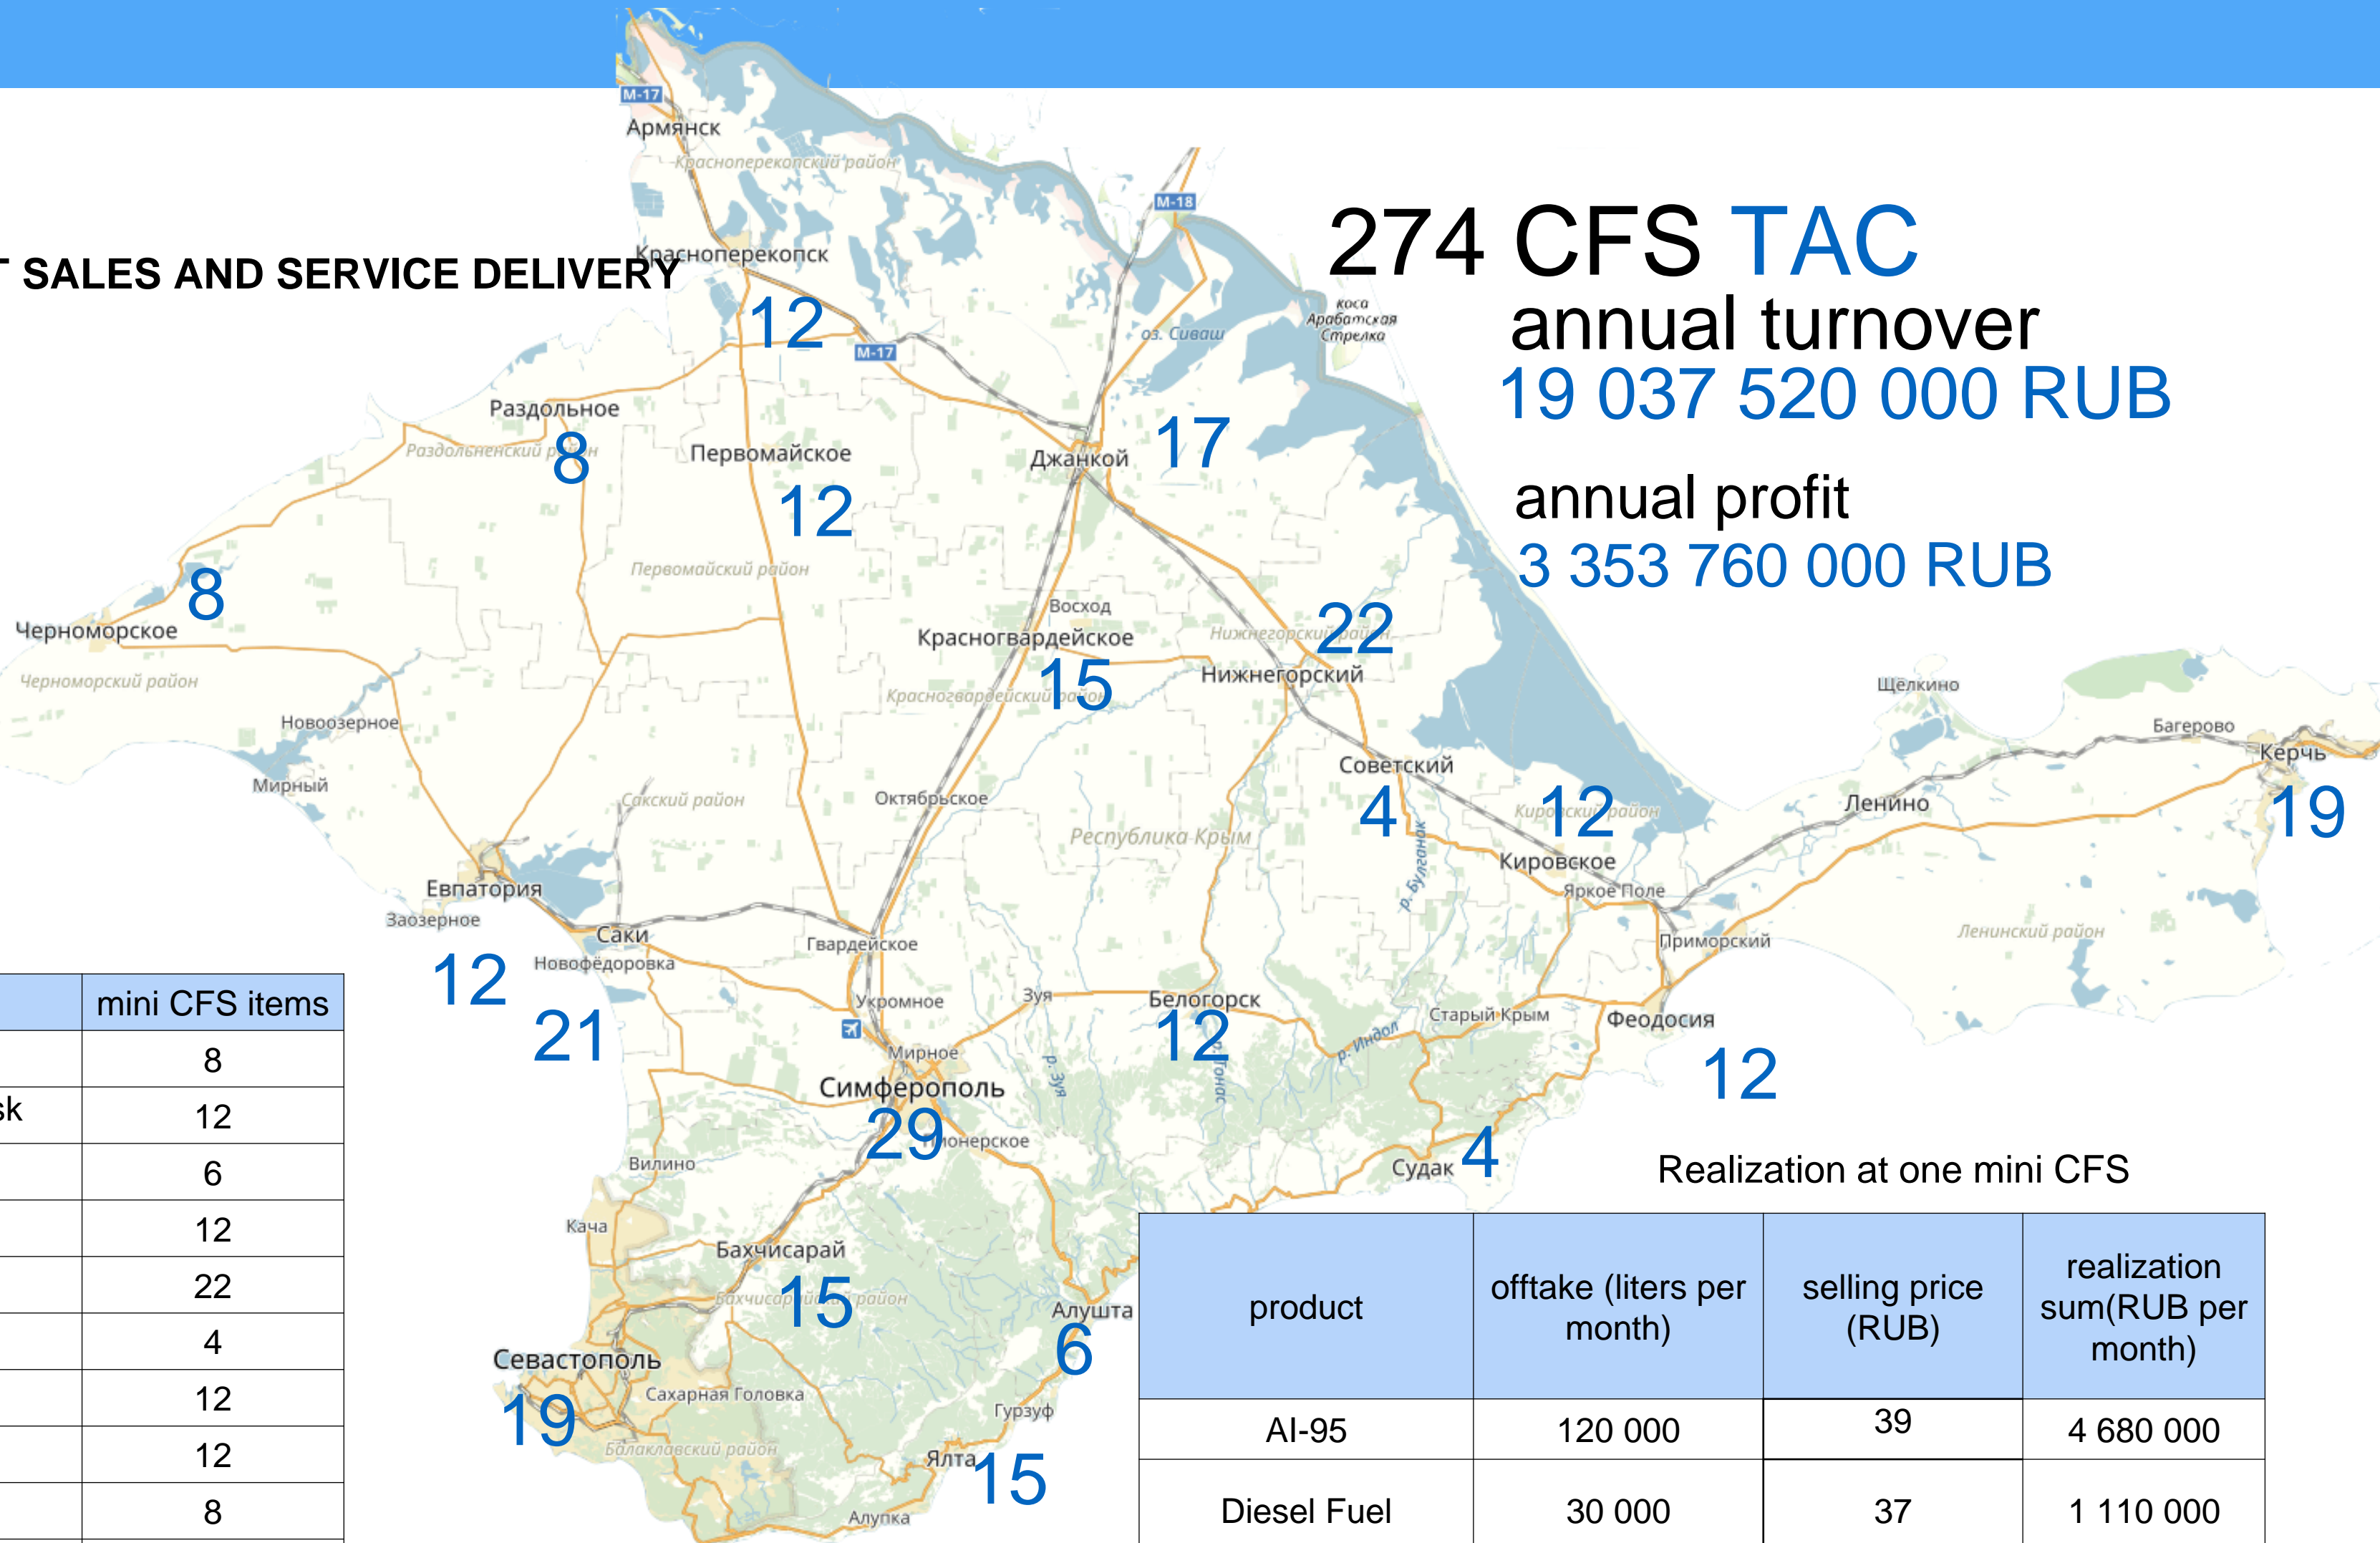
SALES AND SERVICE DELIVERY

274 CFS TAC
annual turnover
19 037 520 000 RUB
annual profit
3 353 760 000 RUB

M-17
Армянск
Красноперекопский район
Красноперекопск
12
M-17
M-18
оз. Сиваш
Коса Арабатская Стрелка
Раздольное
Раздольненский район
8
Первомайское
12
Первомайский район
Джанкой
17
8
Черноморское
Черноморский район
Восход
Красногвардейское
15
Красногвардейский район
Нижнегорский район
22
Нижнегорский
Новоозерное
Мирный
Сакский район
Октябрьское
Республика Крым
Советский
4
р. Булганак
Кировский район
12
Кировское
Яркое Поле
Щелкино
Багерово
Керчь
Ленино
19
Ленинский район
Приморский
Евпатория
Заозерное
Саки
Новофёдоровка
12
21
Гвардейское
Укромное
Зуя
Белогорск
12
р. Зуя
Старый Крым
Феодосия
12
р. Индол
Мирное
Симферополь
29
Пионерское
Вилино
Кача
Бахчисарай
15
Бахчисарайский район
Судак
4
Алушта
6
Севастополь
19
Сахарная Головка
Балаклавский район
Гурзуф
Ялта
15
Алупка

| | mini CFS items |
|---|---|
| | 8 |
| sk | 12 |
| | 6 |
| | 12 |
| | 22 |
| | 4 |
| | 12 |
| | 12 |
| | 8 |

Realization at one mini CFS

| product | offtake (liters per month) | selling price (RUB) | realization sum(RUB per month) |
|---|---|---|---|
| AI-95 | 120 000 | 39 | 4 680 000 |
| Diesel Fuel | 30 000 | 37 | 1 110 000 |